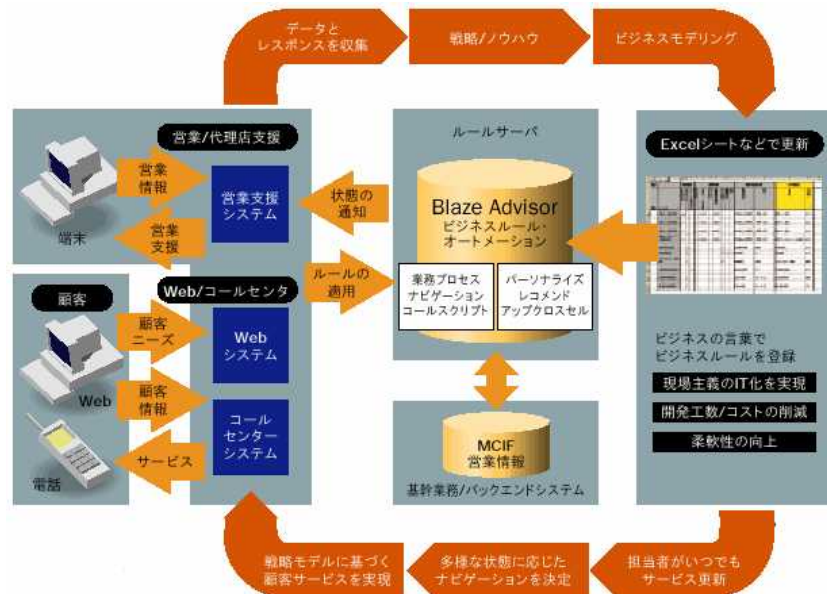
データと
レスポンスを収集

戦略/ノウハウ

ビジネスモデリング

営業/代理店支援

営業
情報

営業支援
システム

営業
支援

端末

状態の
通知

ルールサーバ

Blaze Advisor
ビジネスルール・
オートメーション

業務プロセス
ナビゲーション
コールスクリプト

パーソナライズ
レコメンド
アップクロスセル

Excelシートなどで更新

顧客

Web/コールセンタ

顧客
ニーズ

Web
システム

Web

顧客
情報

コール
センター
システム

サービス

電話

ルールの
適用

MCIF
営業情報

基幹業務/バックエンドシステム

ビジネスの言葉で
ビジネスルールを登録

現場主義のIT化を実現

開発工数/コストの削減

柔軟性の向上

戦略モデルに基づく
顧客サービスを実現

多様な状態に応じた
ナビゲーションを決定

担当者がいつでも
サービス更新